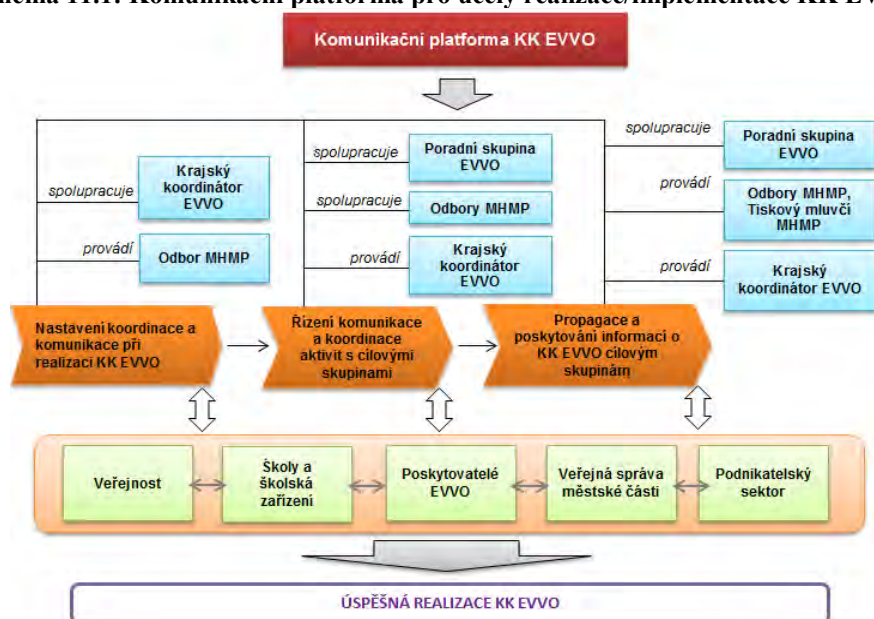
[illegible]héma 11.1: Komunikační platforma pro účely realizace/implementace KK EV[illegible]

Komunikační platforma KK EVVO

spolupracuje
Krajský koordinátor EVVO

provádí
Odbor MHMP

spolupracuje
Poradní skupina EVVO

spolupracuje
Odbory MHMP

provádí
Krajský koordinátor EVVO

spolupracuje
Poradní skupina EVVO

provádí
Odbory MHMP, Tiskový mluvčí MHMP

provádí
Krajský koordinátor EVVO

Nastavení koordinace a komunikace při realizaci KK EVVO

Řízení komunikace a koordinace aktivit s cílovými skupinami

Propagace a poskytování informací o KK EVVO cílovým skupinám

Veřejnost

Školy a školská zařízení

Poskytovatelé EVVO

Veřejná správa městské části

Podnikatelský sektor

ÚSPĚŠNÁ REALIZACE KK EVVO